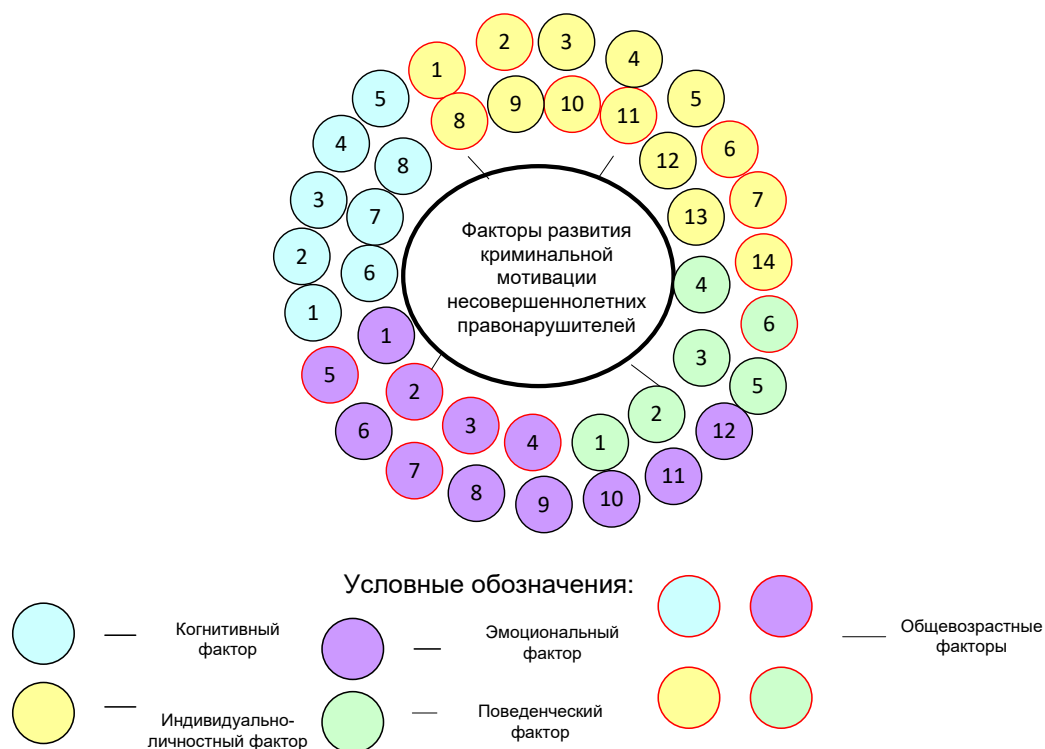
2 3
1 4
5 9 10 5
8 11
4 12 6
8
3 7 13 7
2 6 14
4
1
1 6

Факторы развития криминальной мотивации несовершеннолетних правонарушителей

3
5 5
2
2
6 3 4 1 12
7 11
8 9 10

Условные обозначения:

— Когнитивный фактор

— Эмоциональный фактор

— Общевозрастные факторы

— Индивидуально-личностный фактор

— Поведенческий фактор